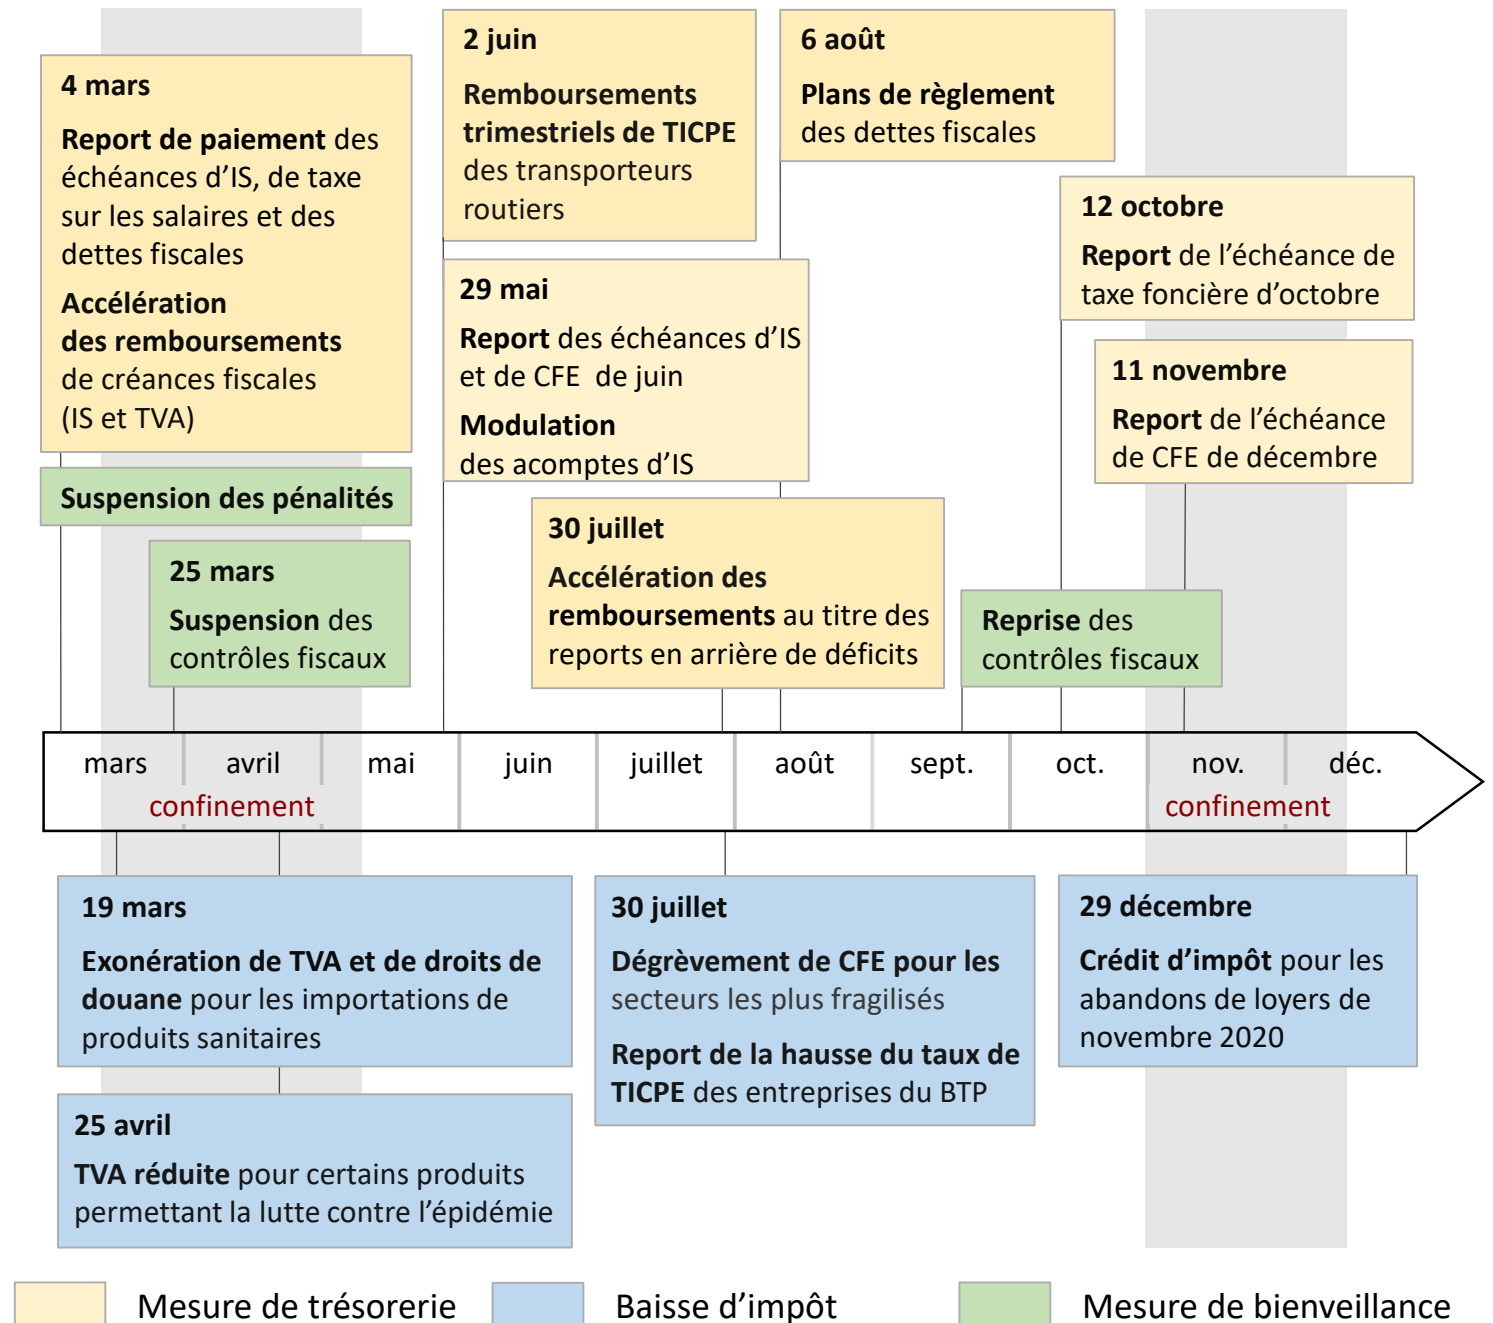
4 mars

Report de paiement des échéances d'IS, de taxe sur les salaires et des dettes fiscales

Accélération des remboursements de créances fiscales (IS et TVA)

Suspension des pénalités

25 mars

Suspension des contrôles fiscaux

2 juin

Remboursements trimestriels de TICPE des transporteurs routiers

29 mai

Report des échéances d'IS et de CFE de juin

Modulation des acomptes d'IS

6 août

Plans de règlement des dettes fiscales

30 juillet

Accélération des remboursements au titre des reports en arrière de déficits

12 octobre

Report de l'échéance de taxe foncière d'octobre

11 novembre

Report de l'échéance de CFE de décembre

Reprise des contrôles fiscaux

mars avril mai juin juillet août sept. oct. nov. déc.

confinement

confinement

19 mars

Exonération de TVA et de droits de douane pour les importations de produits sanitaires

25 avril

TVA réduite pour certains produits permettant la lutte contre l'épidémie

30 juillet

Dégrèvement de CFE pour les secteurs les plus fragilisés

Report de la hausse du taux de TICPE des entreprises du BTP

29 décembre

Crédit d'impôt pour les abandons de loyers de novembre 2020

Mesure de trésorerie

Baisse d'impôt

Mesure de bienveillance